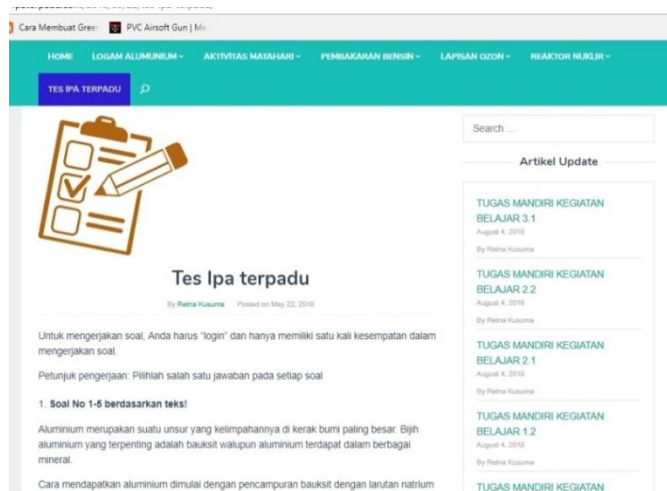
Cara Membuat Gree PVC Airsoft Gun | Mo

HOME LOGAM ALUMUNIUM ▾ AKTIVITAS MATAHARI ▾ PEMBAKARAN BENSIN ▾ LAPISAN OZON ▾ REAKTOR NUKLIR ▾

TES IPA TERPADU

Tes Ipa terpadu

By Retna Kusuma Posted on May 22, 2018

Untuk mengerjakan soal, Anda harus "login" dan hanya memiliki satu kali kesempatan dalam mengerjakan soal.

Petunjuk pengerjaan: Pilihlah salah satu jawaban pada setiap soal

1. Soal No 1-5 berdasarkan teks!

Aluminium merupakan suatu unsur yang kelimpahannya di kerak bumi paling besar. Bijih aluminium yang terpenting adalah bauksit walupun aluminium terdapat dalam berbagai mineral.

Cara mendapatkan aluminium dimulai dengan pencampuran bauksit dengan larutan natrium

Search ...

Artikel Update

TUGAS MANDIRI KEGIATAN BELAJAR 3.1
August 4, 2018
By Retna Kusuma

TUGAS MANDIRI KEGIATAN BELAJAR 2.2
August 4, 2018
By Retna Kusuma

TUGAS MANDIRI KEGIATAN BELAJAR 2.1
August 4, 2018
By Retna Kusuma

TUGAS MANDIRI KEGIATAN BELAJAR 1.2
August 4, 2018
By Retna Kusuma

TUGAS MANDIRI KEGIATAN